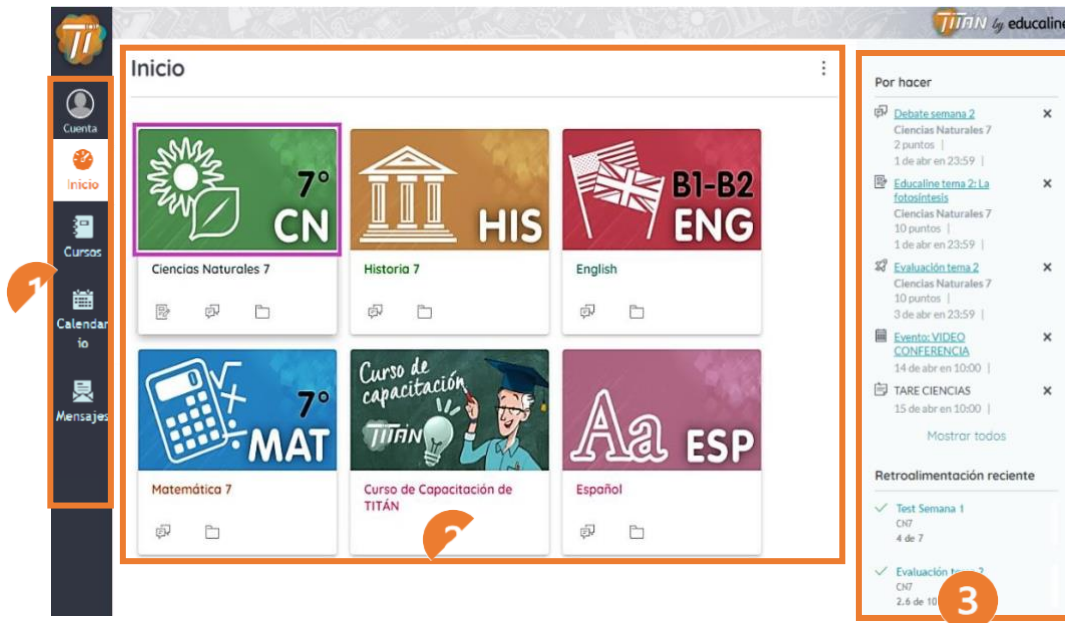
TITÁN by educaline

Cuenta
Inicio
Cursos
Calendario
Mensajes

1

Inicio

7° CN
Ciencias Naturales 7

HIS
Historia 7

B1-B2 ENG
English

7° MAT
Matemática 7

Curso de capacitación
TITÁN
Curso de Capacitación de TITÁN

Aa ESP
Español

2

Por hacer

Debate semana 2
Ciencias Naturales 7
2 puntos |
1 de abr en 23:59 |

Educaline tema 2: La fotosíntesis
Ciencias Naturales 7
10 puntos |
1 de abr en 23:59 |

Evaluación tema 2
Ciencias Naturales 7
10 puntos |
3 de abr en 23:59 |

Evento: VIDEO CONFERENCIA
14 de abr en 10:00 |

TARE CIENCIAS
15 de abr en 10:00 |

Mostrar todos

Retroalimentación reciente

Test Semana 1
CN7
4 de 7

Evaluación tema 2
CN7
2.6 de 10

3